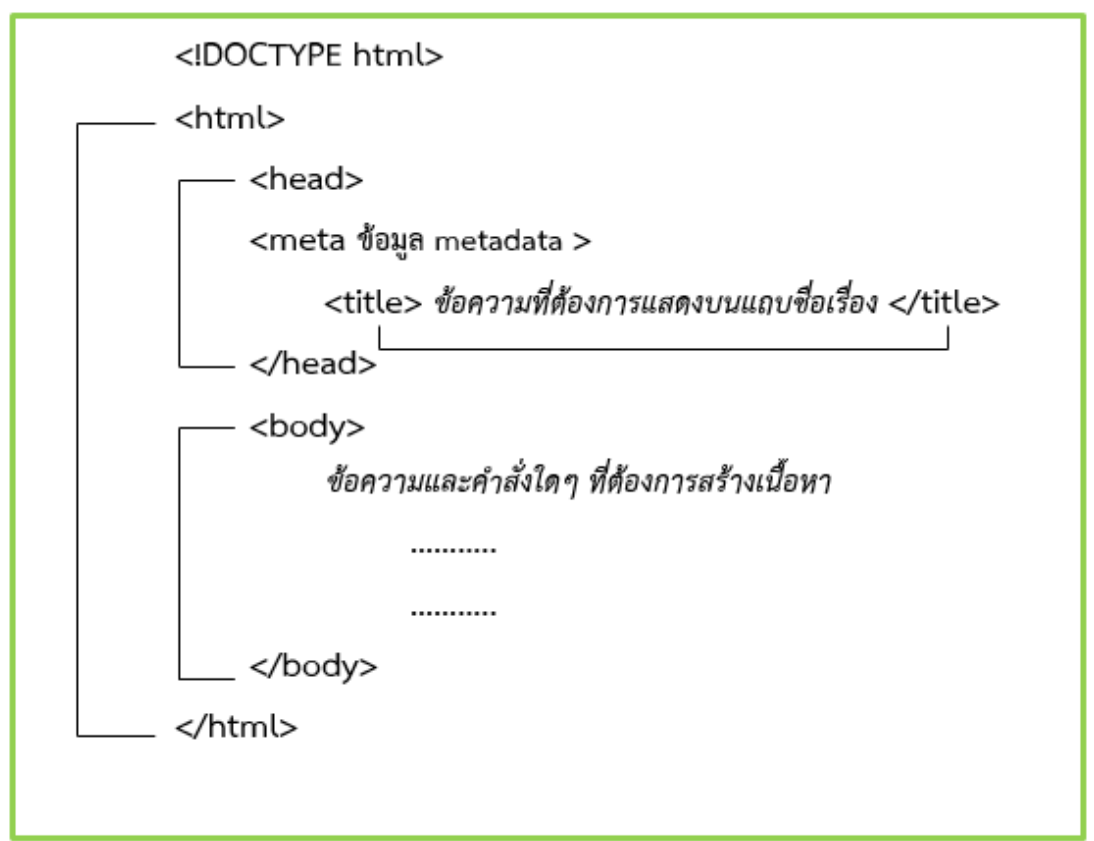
<!DOCTYPE html>

<html>

<head>

<meta ข้อมูล metadata >

<title> ข้อความที่ต้องการแสดงบนแถบชื่อเรื่อง </title>

</head>

<body>

ข้อความและคำสั่งใดๆ ที่ต้องการสร้างเนื้อหา

...........

...........

</body>

</html>